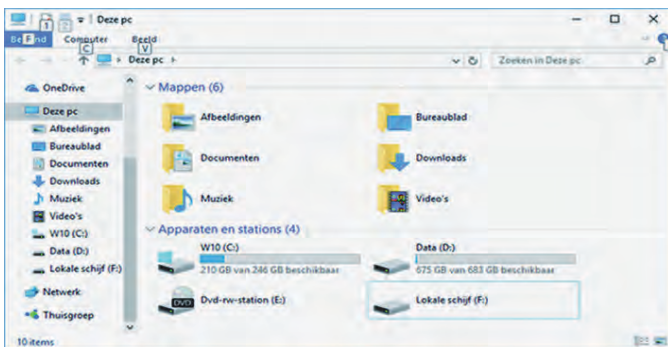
1 2 = | Deze pc

Bestand F Computer C Beeld V

Deze pc

Zoeken in Deze pc

OneDrive
Deze pc
Afbeeldingen
Bureaublad
Documenten
Downloads
Muziek
Video's
W10 (C:)
Data (D:)
Lokale schijf (F:)
Netwerk
Thuisgroep

Mappen (6)

Afbeeldingen
Bureaublad
Documenten
Downloads
Muziek
Video's

Apparaten en stations (4)

W10 (C:)
210 GB van 246 GB beschikbaar
Data (D:)
675 GB van 683 GB beschikbaar
Dvd-rw-station (E:)
Lokale schijf (F:)

10 items